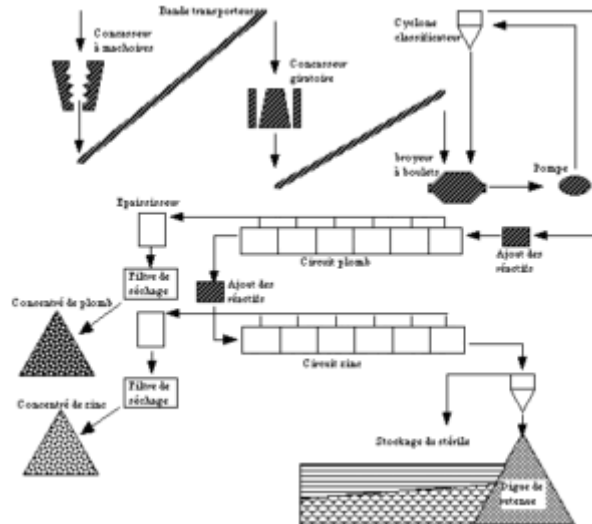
Concasseur à machoires

Bande transporteuse

Concasseur giratoire

Cyclone classificateur

broyeur à boulets

Pompe

Epaississeur

Circuit plomb

Ajout des réactifs

Filtre de séchage

Ajout des réactifs

Concentré de plomb

Circuit zinc

Filtre de séchage

Concentré de zinc

Stockage de stérile

Digue de retenue